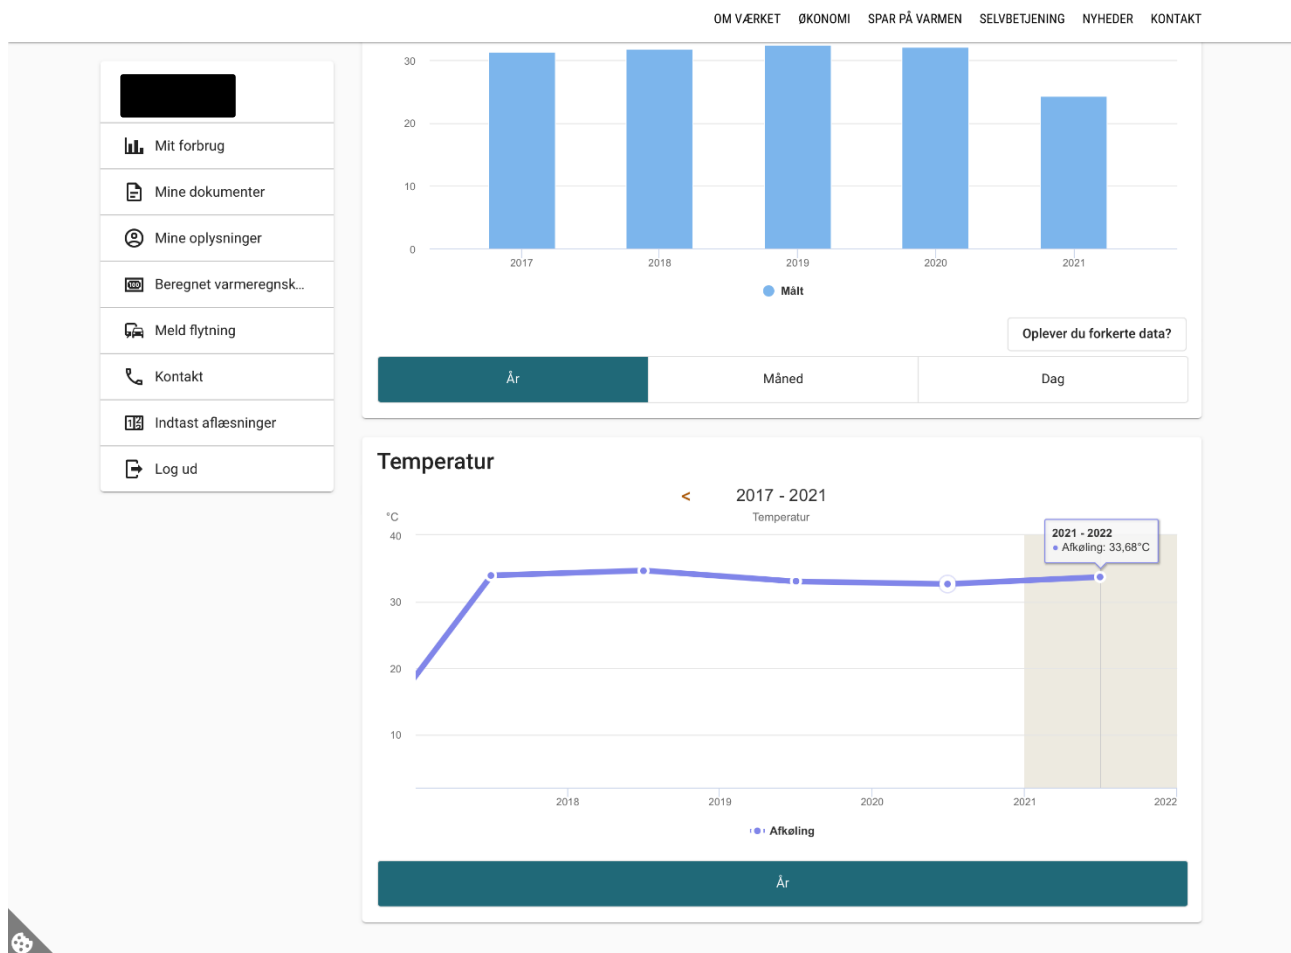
OM VÆRKET ØKONOMI SPAR PÅ VARMEN SELVBETJENING NYHEDER KONTAKT

Mit forbrug
Mine dokumenter
Mine oplysninger
Beregnet varmeregnsk...
Meld flytning
Kontakt
Indtast aflæsninger
Log ud

30
20
10
0
2017 2018 2019 2020 2021
Målt

Oplever du forkerte data?

| År | Måned | Dag |
|---|---|---|

Temperatur

< 2017 - 2021
Temperatur
°C
40
30
20
10
2018 2019 2020 2021 2022

2021 - 2022
Afkøling: 33,68°C

Afkøling

År